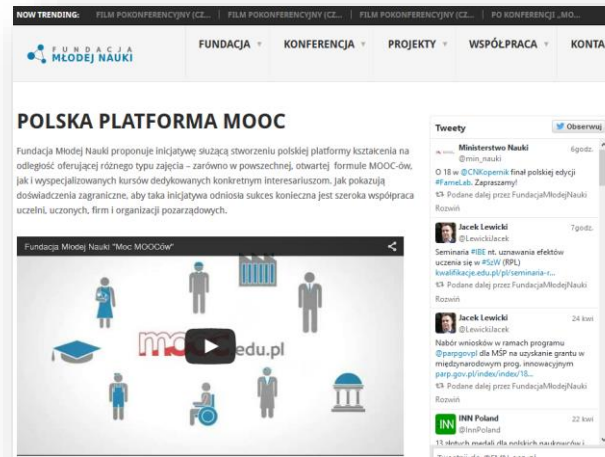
NOW TRENDING: FILM POKONFERENCYJNY (CZ... | FILM POKONFERENCYJNY (CZ... | FILM POKONFERENCYJNY (CZ... | PO KONFERENCJI „MO...

FUNDACJA MŁODEJ NAUKI

FUNDACJA ▾ KONFERENCJA ▾ PROJEKTY ▾ WSPÓŁPRACA ▾ KONTA

POLSKA PLATFORMA MOOC

Fundacja Młodej Nauki proponuje inicjatywę służącą stworzeniu polskiej platformy kształcenia na odległość oferującej różnego typu zajęcia – zarówno w powszechnej, otwartej formule MOOC-ów, jak i wyspecjalizowanych kursów dedykowanych konkretnym interesariuszom. Jak pokazują doświadczenia zagraniczne, aby taka inicjatywa odniosła sukces konieczna jest szeroka współpraca uczelni, uczonych, firm i organizacji pozarządowych.

Fundacja Młodej Nauki "Moc MOOCów"

mooc edu.pl

Tweety

Obserwuj

Ministerstwo Nauki @min_nauki 6godz.
O 18 w @CNKopernik finał polskiej edycji #FameLab. Zapraszamy!
Podane dalej przez FundacjaMłodejNauki
Rozwiń

Jacek Lewicki @LewickiJacek 7godz.
Seminaria #IBE nt. uznawania efektów uczenia się w #SzW (RPL) kwalifikacje.edu.pl/pl/seminaria-r...
Podane dalej przez FundacjaMłodejNauki
Rozwiń

Jacek Lewicki @LewickiJacek 24 kwi
Nabór wniosków w ramach programu @parpgovpl dla MSP na uzyskanie grantu w międzynarodowym prog. innowacyjnym parp.gov.pl/index/index/18...
Podane dalej przez FundacjaMłodejNauki
Rozwiń

INN Poland @InnPoland 22 kwi
13 złotych medali dla polskich naukowców i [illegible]